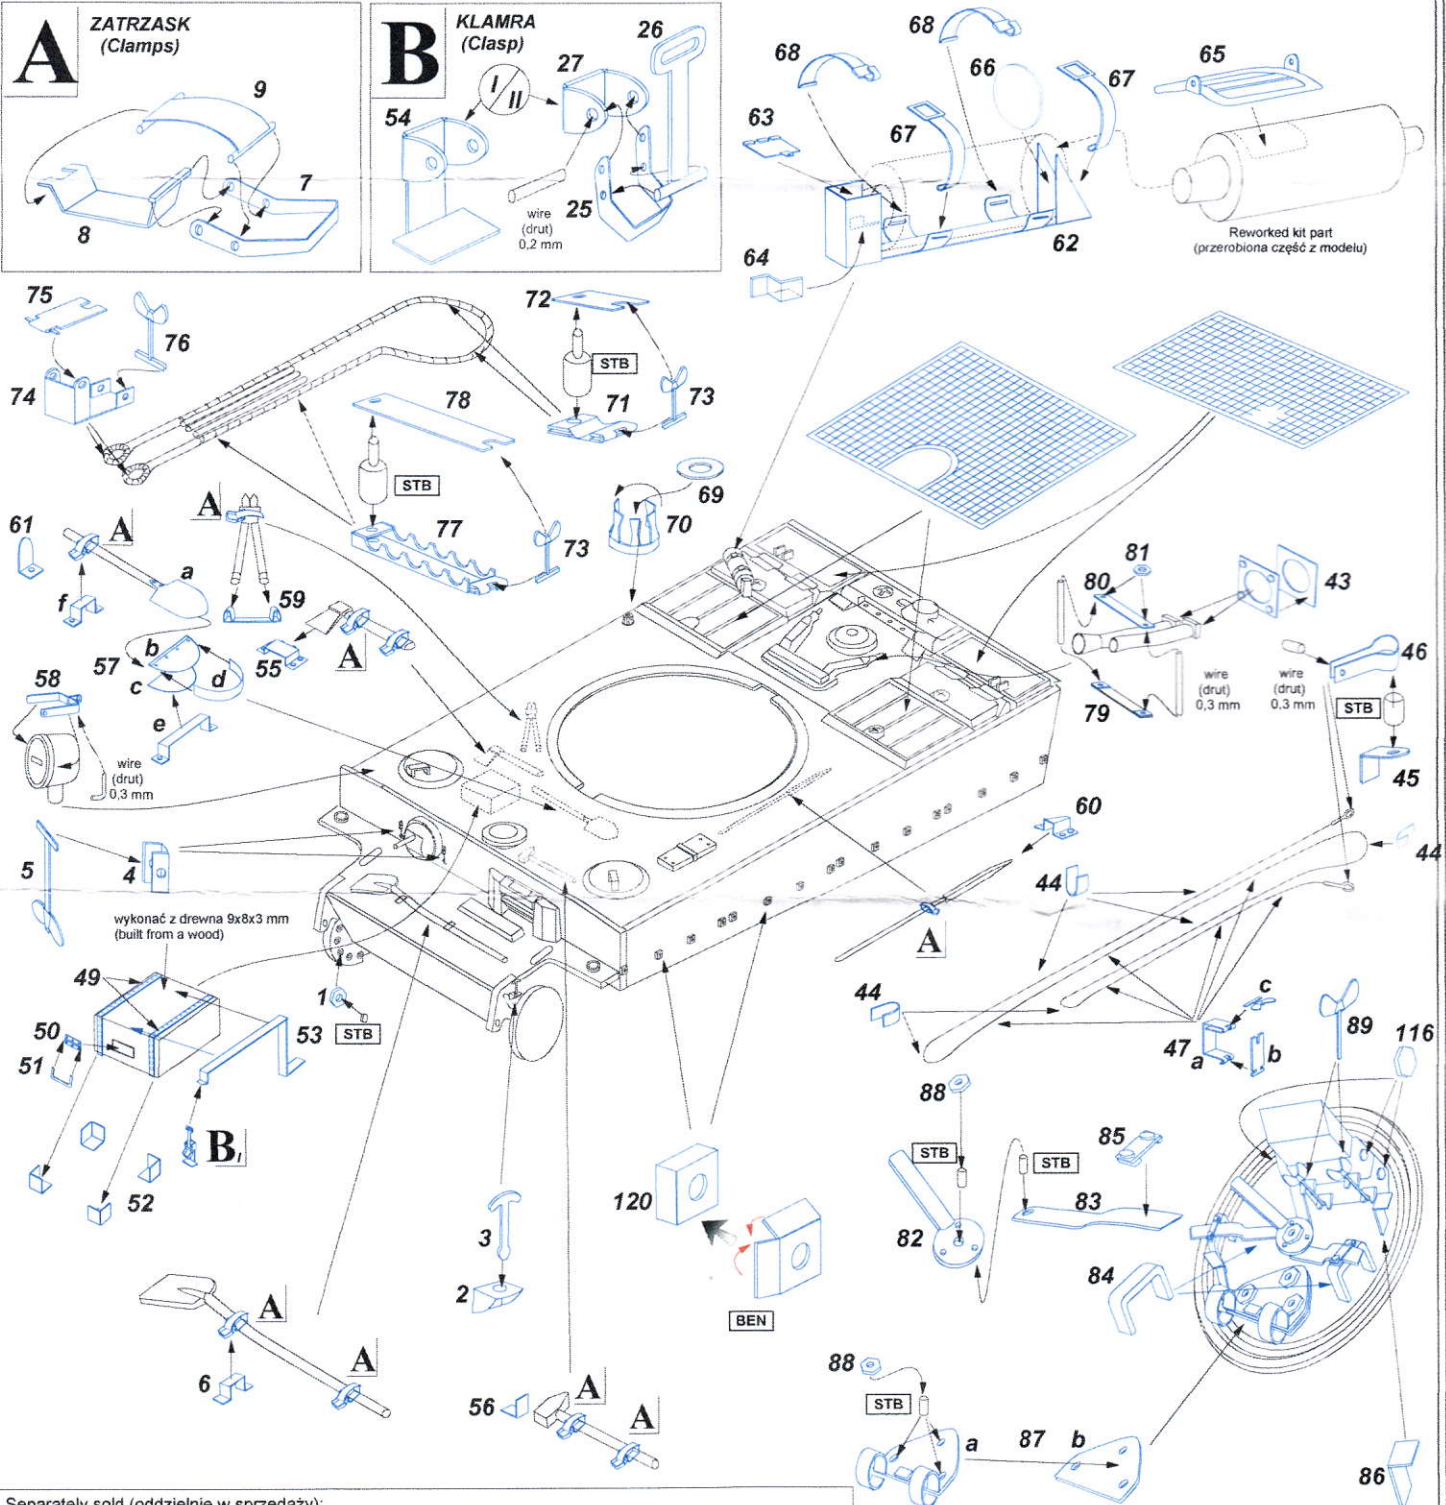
A
ZATRZASK
(Clamps)

9
7
8

B
KLAMRA
(Clasp)

26
27
I
II
54
wire
(drut)
0,2 mm
25

68
68
63
67
66
67
65
64
62
Reworked kit part
(przerobiona część z modelu)

75
76
74
72
STB
71
73
78
STB
77
73
69
70

61
A
a
f
A
59
55
A
57
b
c
d
e
58
wire
(drut)
0,3 mm

81
80
43
wire
(drut)
0,3 mm
wire
(drut)
0,3 mm
46
STB
79
45

60
5
4
44
44
wykonać z drewna 9x8x3 mm
(built from a wood)
49
50
51
53
1
STB
A
44
c
47
a
b
89
116
88
B
52
STB
STB
85
83
82
120
3
2
84
BEN
A
A
6
56
A
A
88
STB
a
87
b
86

Separately sold (oddzielnie w sprzedaży):